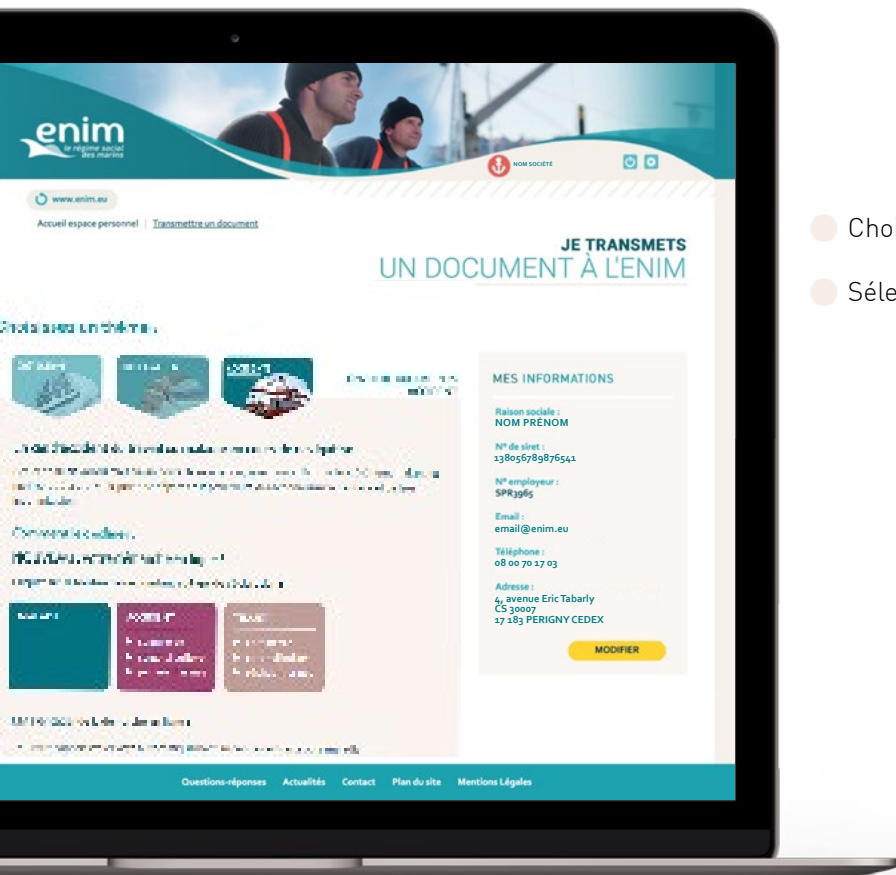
enim
le régime social des marins

NOM SOCIÉTÉ

www.enim.eu

Accueil espace personnel | Transmettre un document

JE TRANSMETS
UN DOCUMENT À L'ENIM

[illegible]

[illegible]

MES INFORMATIONS

Raison sociale :
NOM PRÉNOM

N° de siret :
13805678987654​1

N° employeur :
SPR3965

Email :
email@enim.eu

Téléphone :
08 00 70 17 03

Adresse :
4, avenue Eric Tabarly
CS 30007
17 183 PERIGNY CEDEX

MODIFIER

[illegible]

Questions-réponses Actualités Contact Plan du site Mentions Légales

Cho

Séle